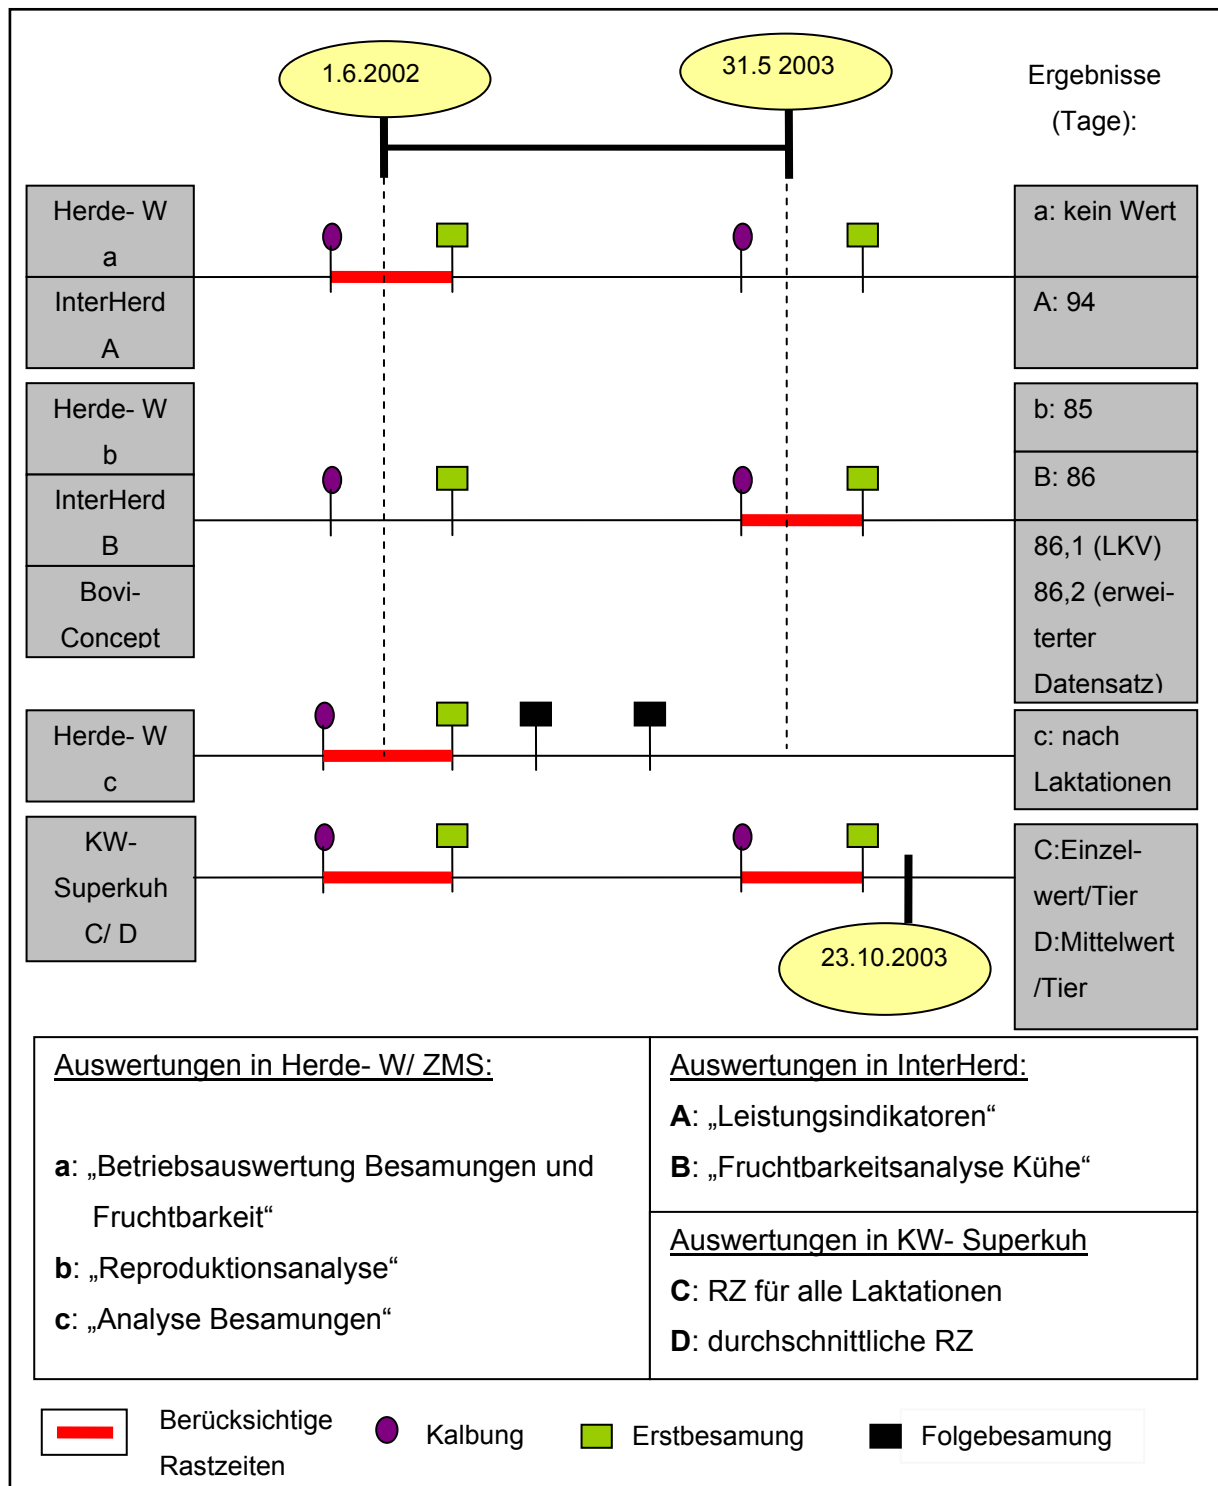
1.6.2002

31.5 2003

Ergebnisse (Tage):

Herde- W a

InterHerd A

a: kein Wert

A: 94

Herde- W b

InterHerd B

Bovi-Concept

b: 85

B: 86

86,1 (LKV) 86,2 (erweiterter Datensatz)

Herde- W c

c: nach Laktationen

KW-Superkuh C/ D

C:Einzelwert/Tier D:Mittelwert /Tier

23.10.2003

Auswertungen in Herde- W/ ZMS:

**a**: „Betriebsauswertung Besamungen und Fruchtbarkeit“

**b**: „Reproduktionsanalyse“

**c**: „Analyse Besamungen“

Auswertungen in InterHerd:

**A**: „Leistungsindikatoren“

**B**: „Fruchtbarkeitsanalyse Kühe“

Auswertungen in KW- Superkuh

**C**: RZ für alle Laktationen

**D**: durchschnittliche RZ

Berücksichtige Rastzeiten

Kalbung

Erstbesamung

Folgebesamung